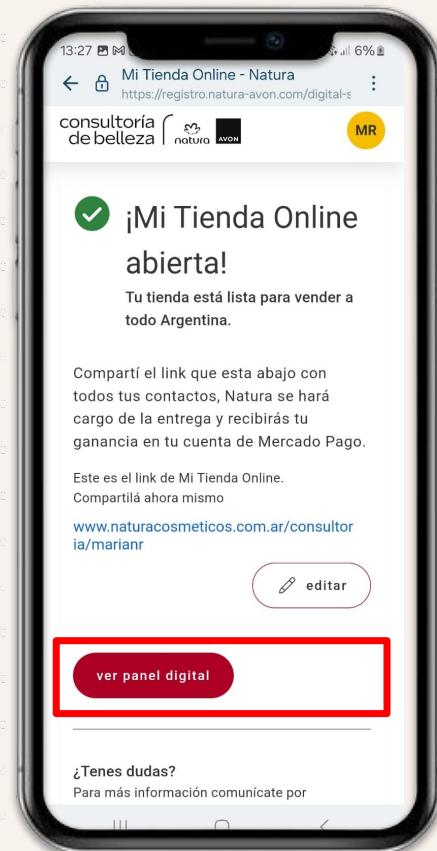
13:27 6%

Mi Tienda Online - Natura
https://registro.natura-avon.com/digital-s

consultoría de belleza natura AVON MR

¡Mi Tienda Online abierta!

Tu tienda está lista para vender a todo Argentina.

Compartí el link que esta abajo con todos tus contactos, Natura se hará cargo de la entrega y recibirás tu ganancia en tu cuenta de Mercado Pago.

Este es el link de Mi Tienda Online. Compartilá ahora mismo

www.naturacosmeticos.com.ar/consultoria/marianr

editar

ver panel digital

¿Tenes dudas?

Para más información comunícate por